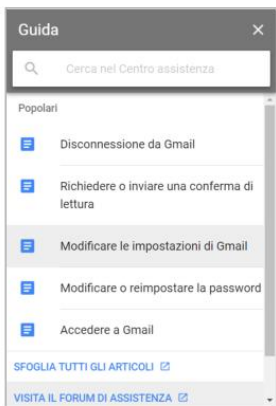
Guida ×

Cerca nel Centro assistenza

Popolari

Disconnessione da Gmail

Richiedere o inviare una conferma di lettura

Modificare le impostazioni di Gmail

Modificare o reimpostare la password

Accedere a Gmail

SFOGLIA TUTTI GLI ARTICOLI

VISITA IL FORUM DI ASSISTENZA